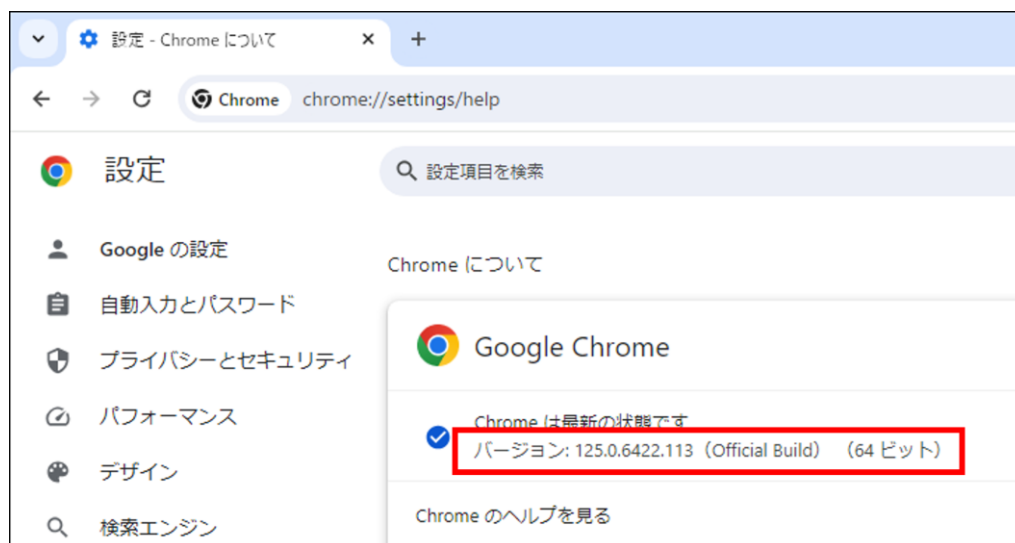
設定 - Chrome について ×
+
Chrome chrome://settings/help
設定
設定項目を検索
Google の設定
自動入力とパスワード
プライバシーとセキュリティ
パフォーマンス
デザイン
検索エンジン
Chrome について
Google Chrome
Chrome は最新の状態です
バージョン: 125.0.6422.113（Official Build）（64 ビット）
Chrome のヘルプを見る